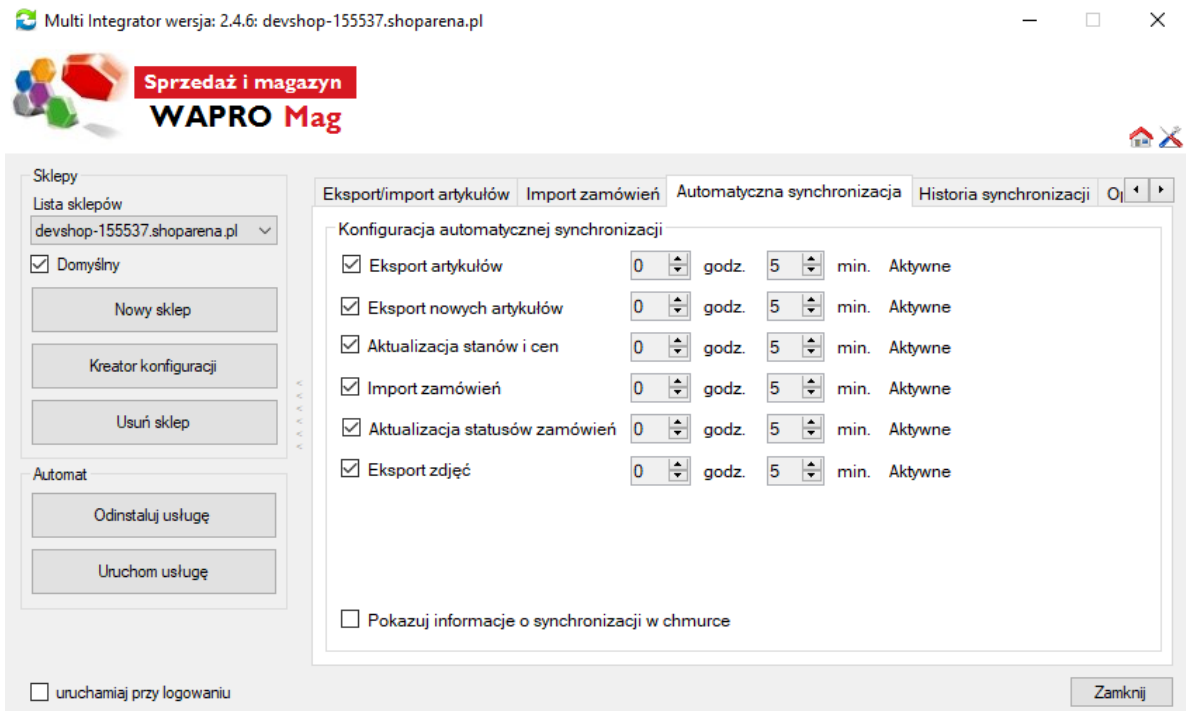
Multi Integrator wersja: 2.4.6: devshop-155537.shoparena.pl

Sprzedaż i magazyn
WAPRO Mag

Sklepy
Lista sklepów
devshop-155537.shoparena.pl
Domyślny
Nowy sklep
Kreator konfiguracji
Usuń sklep

Automat
Odinstaluj usługę
Uruchom usługę

Eksport/import artykułów | Import zamówień | Automatyczna synchronizacja | Historia synchronizacji | O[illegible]

Konfiguracja automatycznej synchronizacji

| | | | | | |
|---|---|---|---|---|---|
| Eksport artykułów | 0 | godz. | 5 | min. | Aktywne |
| Eksport nowych artykułów | 0 | godz. | 5 | min. | Aktywne |
| Aktualizacja stanów i cen | 0 | godz. | 5 | min. | Aktywne |
| Import zamówień | 0 | godz. | 5 | min. | Aktywne |
| Aktualizacja statusów zamówień | 0 | godz. | 5 | min. | Aktywne |
| Eksport zdjęć | 0 | godz. | 5 | min. | Aktywne |

Pokazuj informacje o synchronizacji w chmurce

uruchamiaj przy logowaniu

Zamknij